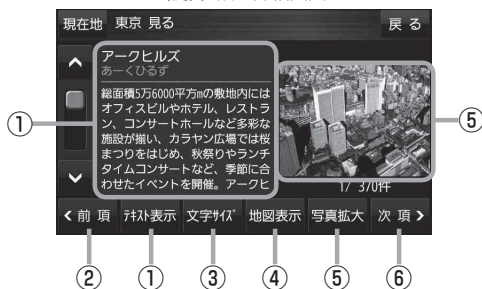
現在地 東京 見る

戻 る

アークヒルズ
あーくひるず

総面積5万6000平方mの敷地内にはオフィスビルやホテル、レストラン、コンサートホールなど多彩な施設が揃い、カラヤン広場では桜まつりをはじめ、秋祭りやランチタイムコンサートなど、季節に合わせたイベントを開催。アークヒ

1/ 370件

< 前 項
ﾃｷｽﾄ表示
文字ｻｲｽﾞ
地図表示
写真拡大
次 項 >

①
⑤
②
①
③
④
⑤
⑥